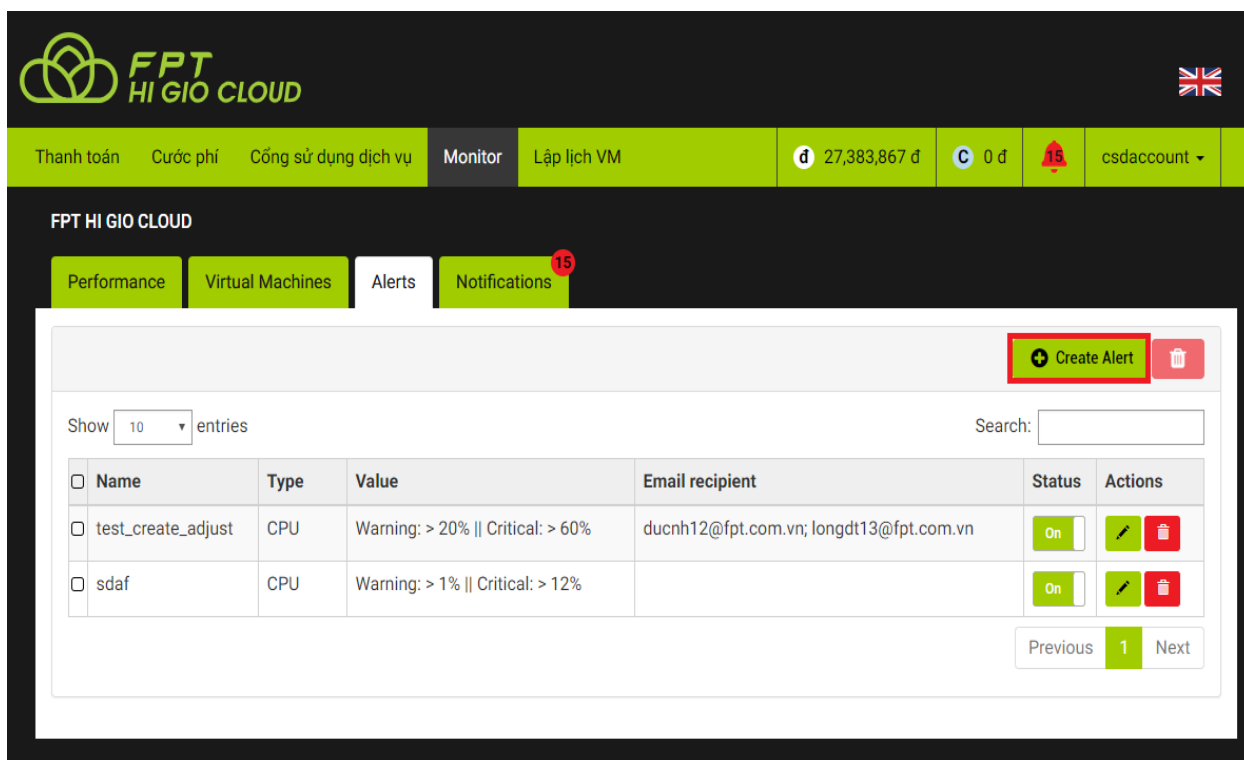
FPT HI GIO CLOUD

Thanh toán Cước phí Cổng sử dụng dịch vụ Monitor Lập lịch VM đ 27,383,867 đ C 0 đ 15 csdaccount

FPT HI GIO CLOUD

Performance Virtual Machines Alerts Notifications 15

Create Alert

Show 10 entries Search:

| Name | Type | Value | Email recipient | Status | Actions |
|---|---|---|---|---|---|
| test_create_adjust | CPU | Warning: > 20% \|\| Critical: > 60% | ducnh12@fpt.com.vn; longdt13@fpt.com.vn | On | |
| sdaf | CPU | Warning: > 1% \|\| Critical: > 12% | | On | |

Previous 1 Next